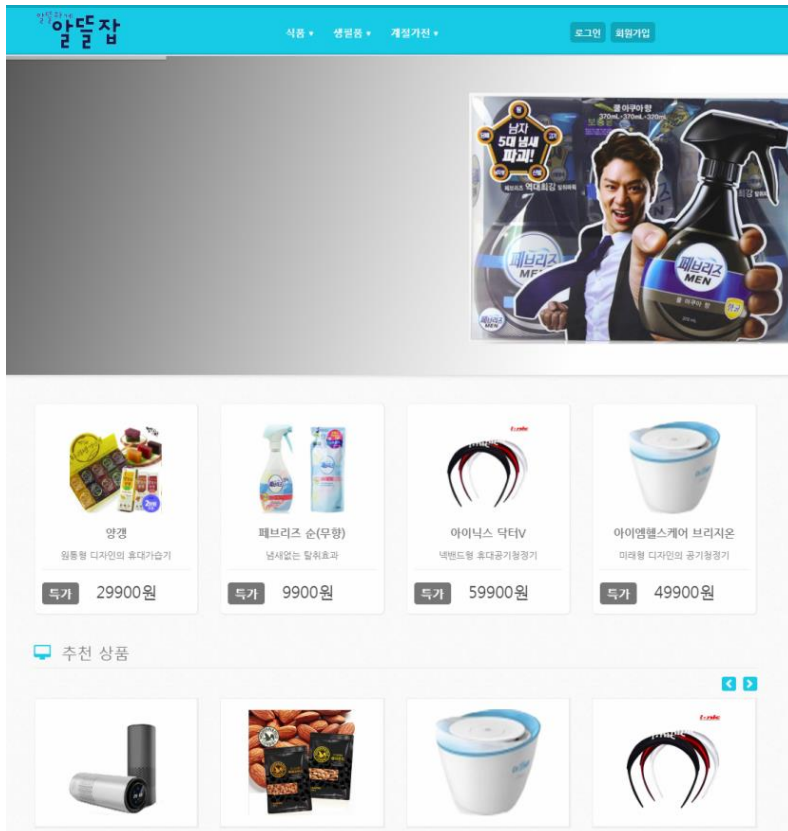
알뜰잡

식품 ▾ 생필품 ▾ 계절가전 ▾

로그인 회원가입

남자 5대 냄새 파괴!

페브리즈 MEN

페브리즈 MEN

양갱

원통형 디자인의 휴대가습기

특가 29900원

페브리즈 순(무향)

냄새없는 탈취효과

특가 9900원

아이닉스 닥터V

넥밴드형 휴대공기청정기

특가 59900원

아이엠헬스케어 브리지온

미래형 디자인의 공기청정기

특가 49900원

추천 상품